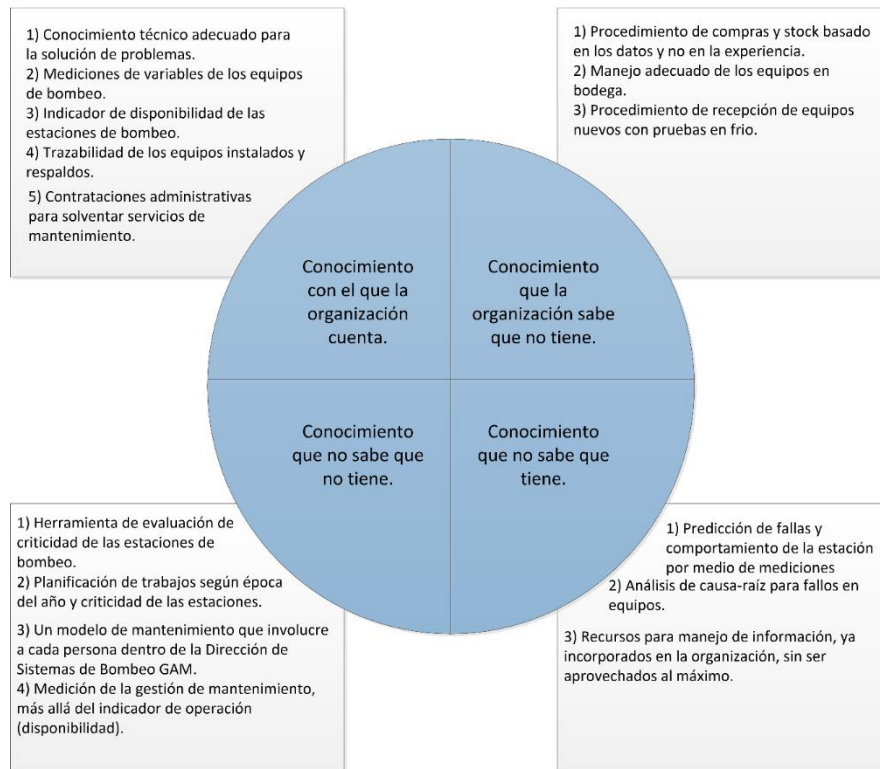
1) Conocimiento técnico adecuado para la solución de problemas.
2) Mediciones de variables de los equipos de bombeo.
3) Indicador de disponibilidad de las estaciones de bombeo.
4) Trazabilidad de los equipos instalados y respaldos.
5) Contrataciones administrativas para solventar servicios de mantenimiento.

1) Procedimiento de compras y stock basado en los datos y no en la experiencia.
2) Manejo adecuado de los equipos en bodega.
3) Procedimiento de recepción de equipos nuevos con pruebas en frio.

Conocimiento con el que la organización cuenta.

Conocimiento que la organización sabe que no tiene.

Conocimiento que no sabe que no tiene.

Conocimiento que no sabe que tiene.

1) Herramienta de evaluación de criticidad de las estaciones de bombeo.
2) Planificación de trabajos según época del año y criticidad de las estaciones.
3) Un modelo de mantenimiento que involucre a cada persona dentro de la Dirección de Sistemas de Bombeo GAM.
4) Medición de la gestión de mantenimiento, más allá del indicador de operación (disponibilidad).

1) Predicción de fallas y comportamiento de la estación por medio de mediciones
2) Análisis de causa-raíz para fallos en equipos.
3) Recursos para manejo de información, ya incorporados en la organización, sin ser aprovechados al máximo.